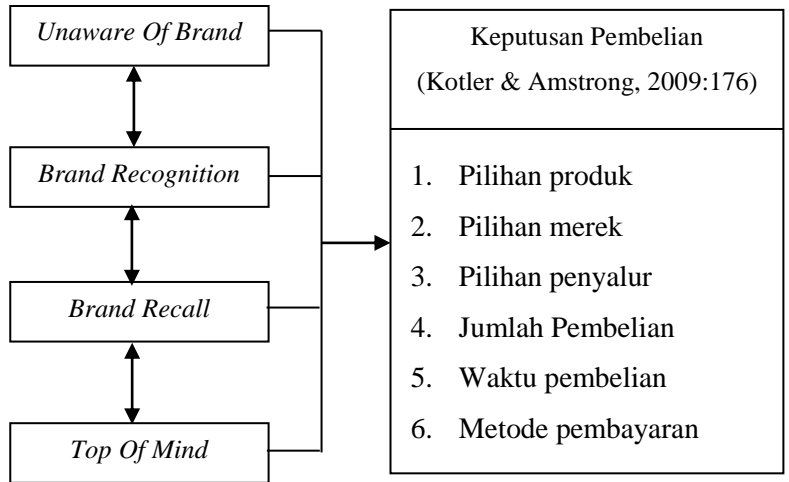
Unaware Of Brand

Brand Recognition

Brand Recall

Top Of Mind

Keputusan Pembelian
(Kotler & Amstrong, 2009:176)

1. Pilihan produk
2. Pilihan merek
3. Pilihan penyalur
4. Jumlah Pembelian
5. Waktu pembelian
6. Metode pembayaran